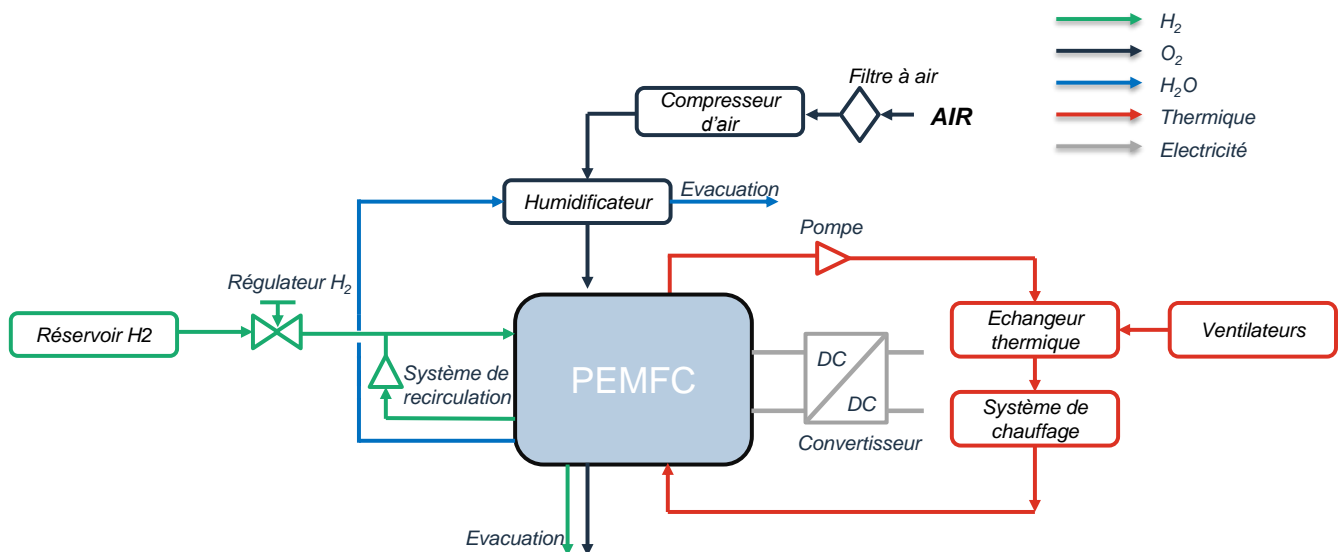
$H_2$
$O_2$
$H_2O$
Thermique
Electricité

Filtre à air
Compresseur d'air
AIR
Humidificateur
Evacuation
Pompe
Régulateur $H_2$
Réservoir H2
Système de recirculation
PEMFC
DC
DC
Convertisseur
Echangeur thermique
Ventilateurs
Système de chauffage
Evacuation